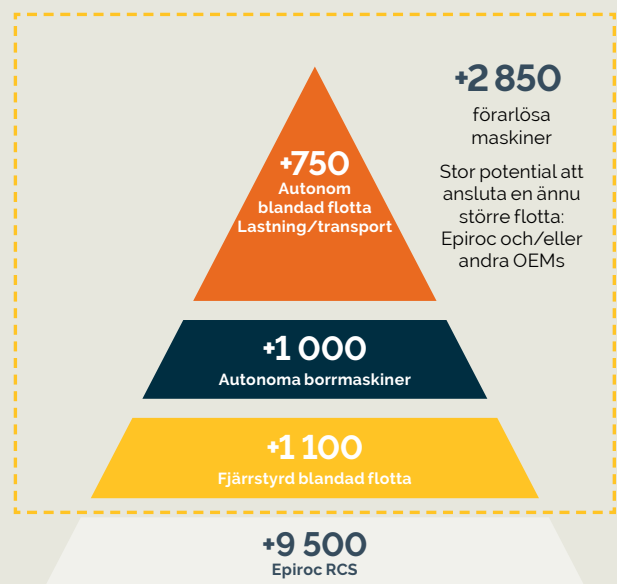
+750
Autonom blandad flotta
Lastning/transport

+2 850
förarlösa maskiner

Stor potential att ansluta en ännu större flotta: Epiroc och/eller andra OEMs

+1 000
Autonoma borrmaskiner

+1 100
Fjärrstyrd blandad flotta

+9 500
Epiroc RCS